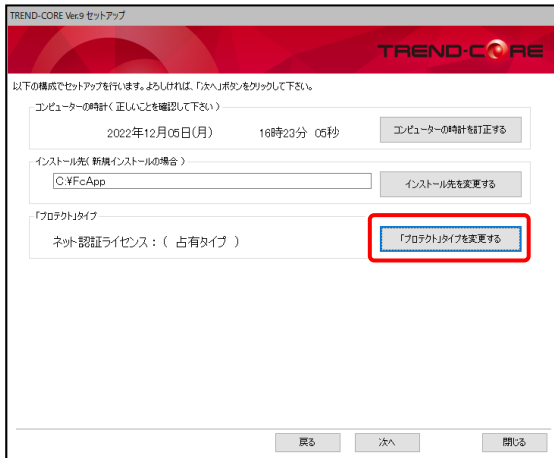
TREND-CORE Ver.9 セットアップ

TREND-CORE

以下の構成でセットアップを行います。よろしければ、「次へ」ボタンをクリックして下さい。

コンピューターの時計（正しいことを確認して下さい）

2022年12月05日(月)　16時23分 05秒

コンピューターの時計を訂正する

インストール先（新規インストールの場合）

C:¥FcApp

インストール先を変更する

「プロテクト」タイプ

ネット認証ライセンス：（ 占有タイプ ）

「プロテクト」タイプを変更する

戻る

次へ

閉じる